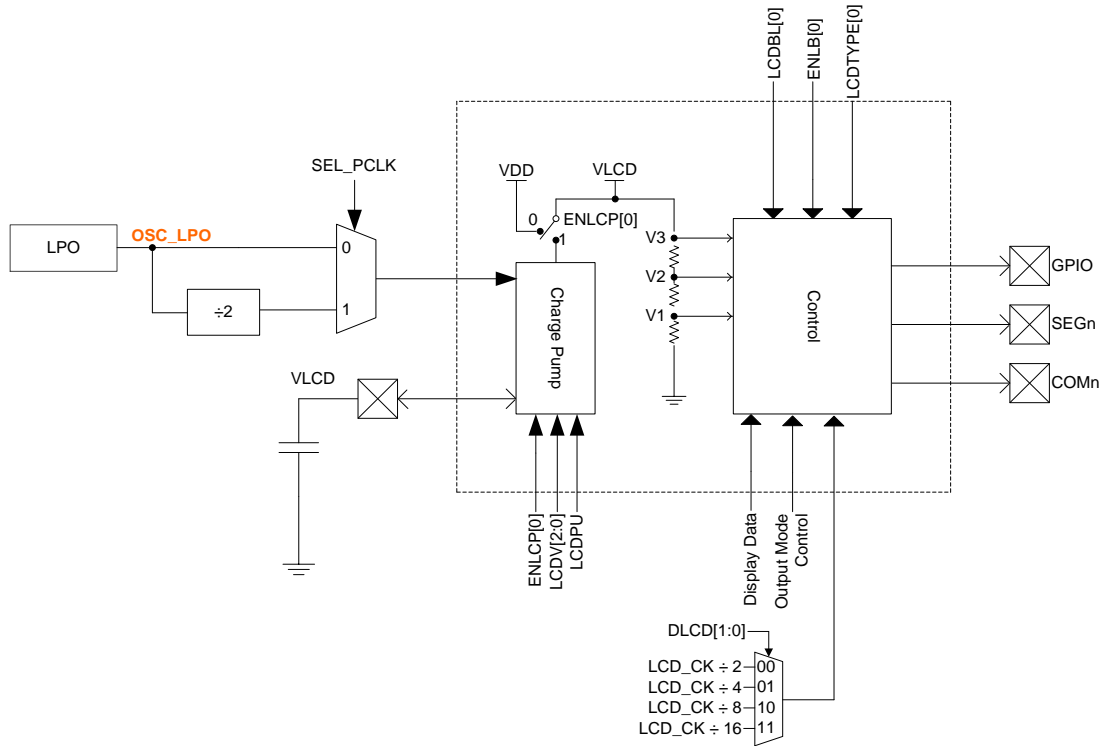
LCDBL[0]
ENLB[0]
LCDTYPE[0]

SEL_PCLK

VDD
VLCD

LPO
OSC_LPO
0
1
÷2

0
ENLCP[0]
1

V3
V2
V1

Charge Pump

Control

GPIO
SEGn
COMn

VLCD

ENLCP[0]
LCDV[2:0]
LCDPU

Display Data
Output Mode Control

DLCD[1:0]
LCD_CK ÷ 2 00
LCD_CK ÷ 4 01
LCD_CK ÷ 8 10
LCD_CK ÷ 16 11